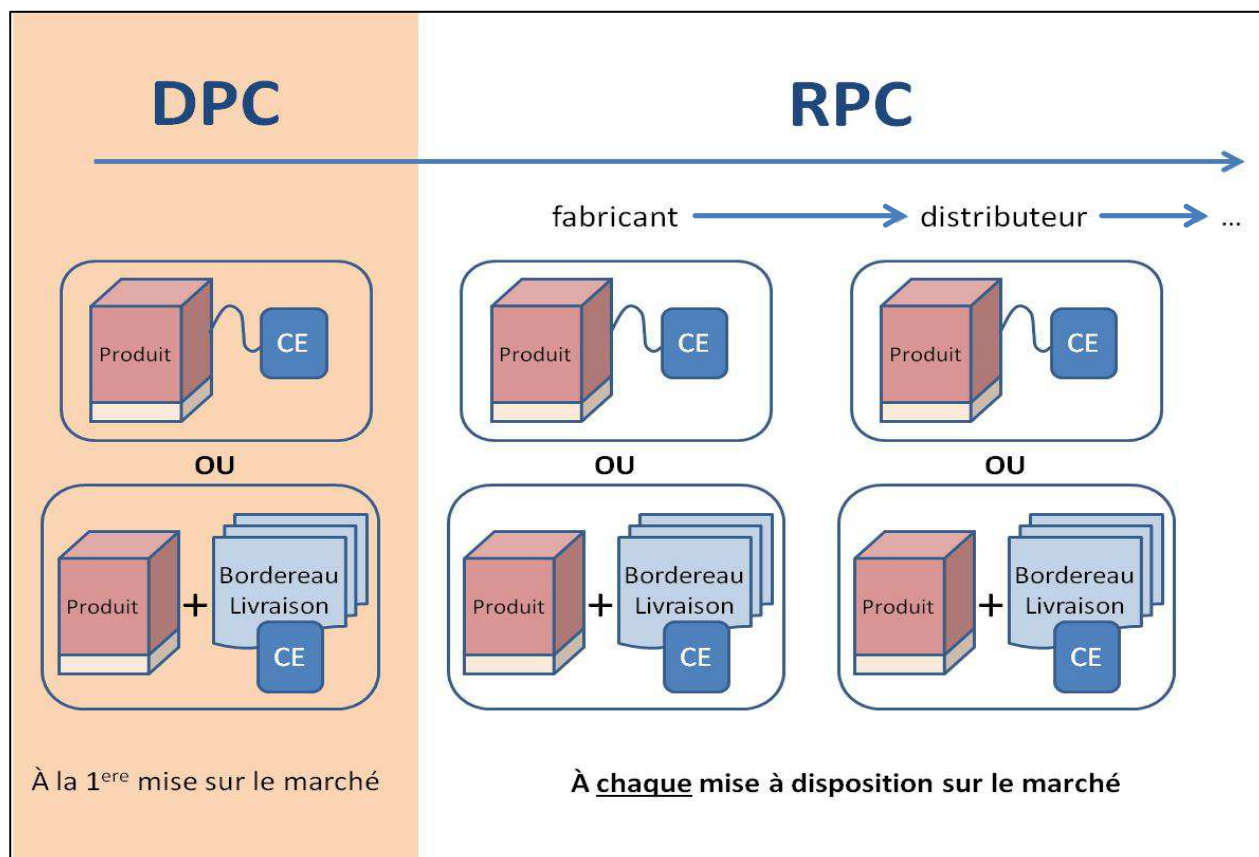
DPC

RPC

fabricant → distributeur → ...

Produit CE

OU

Produit + Bordereau Livraison CE

Produit CE

OU

Produit + Bordereau Livraison CE

Produit CE

OU

Produit + Bordereau Livraison CE

À la 1$^{ere}$ mise sur le marché

À chaque mise à disposition sur le marché